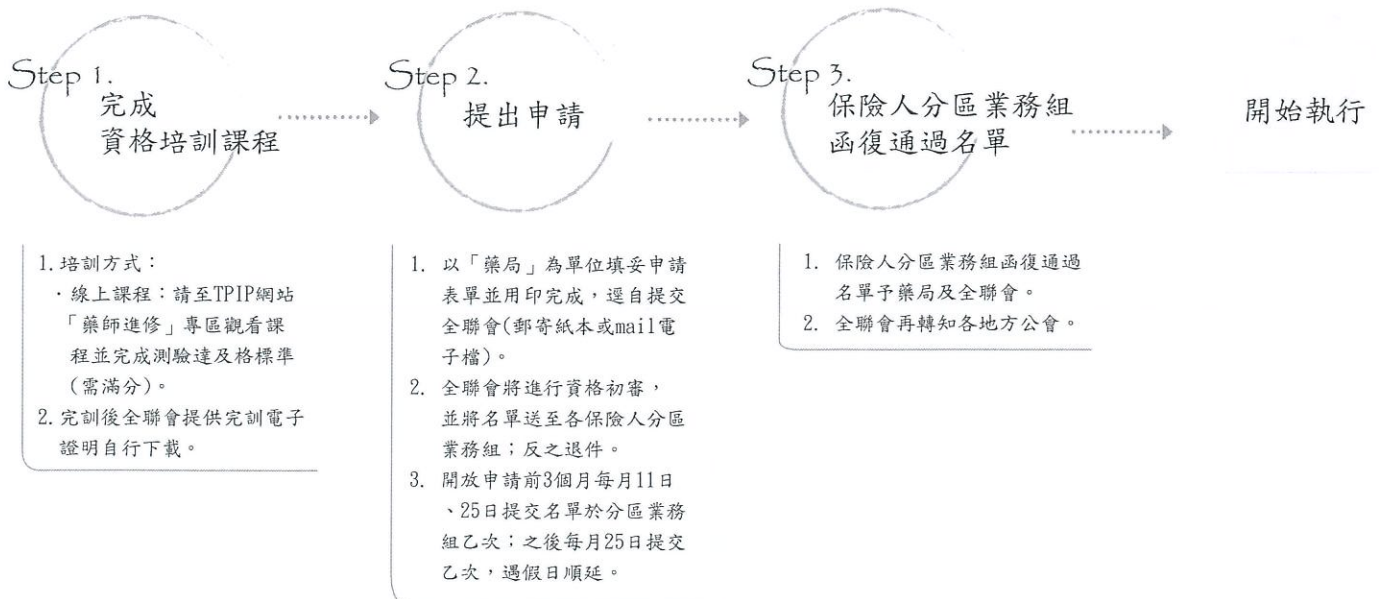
Step 1.
完成
資格培訓課程

Step 2.
提出申請

Step 3.
保險人分區業務組
函復通過名單

開始執行

1. 培訓方式：
・線上課程：請至TPIP網站「藥師進修」專區觀看課程並完成測驗達及格標準（需滿分）。
2. 完訓後全聯會提供完訓電子證明自行下載。

1. 以「藥局」為單位填妥申請表單並用印完成，逕自提交全聯會(郵寄紙本或mail電子檔)。
2. 全聯會將進行資格初審，並將名單送至各保險人分區業務組；反之退件。
3. 開放申請前3個月每月11日、25日提交名單於分區業務組乙次；之後每月25日提交乙次，遇假日順延。

1. 保險人分區業務組函復通過名單予藥局及全聯會。
2. 全聯會再轉知各地方公會。